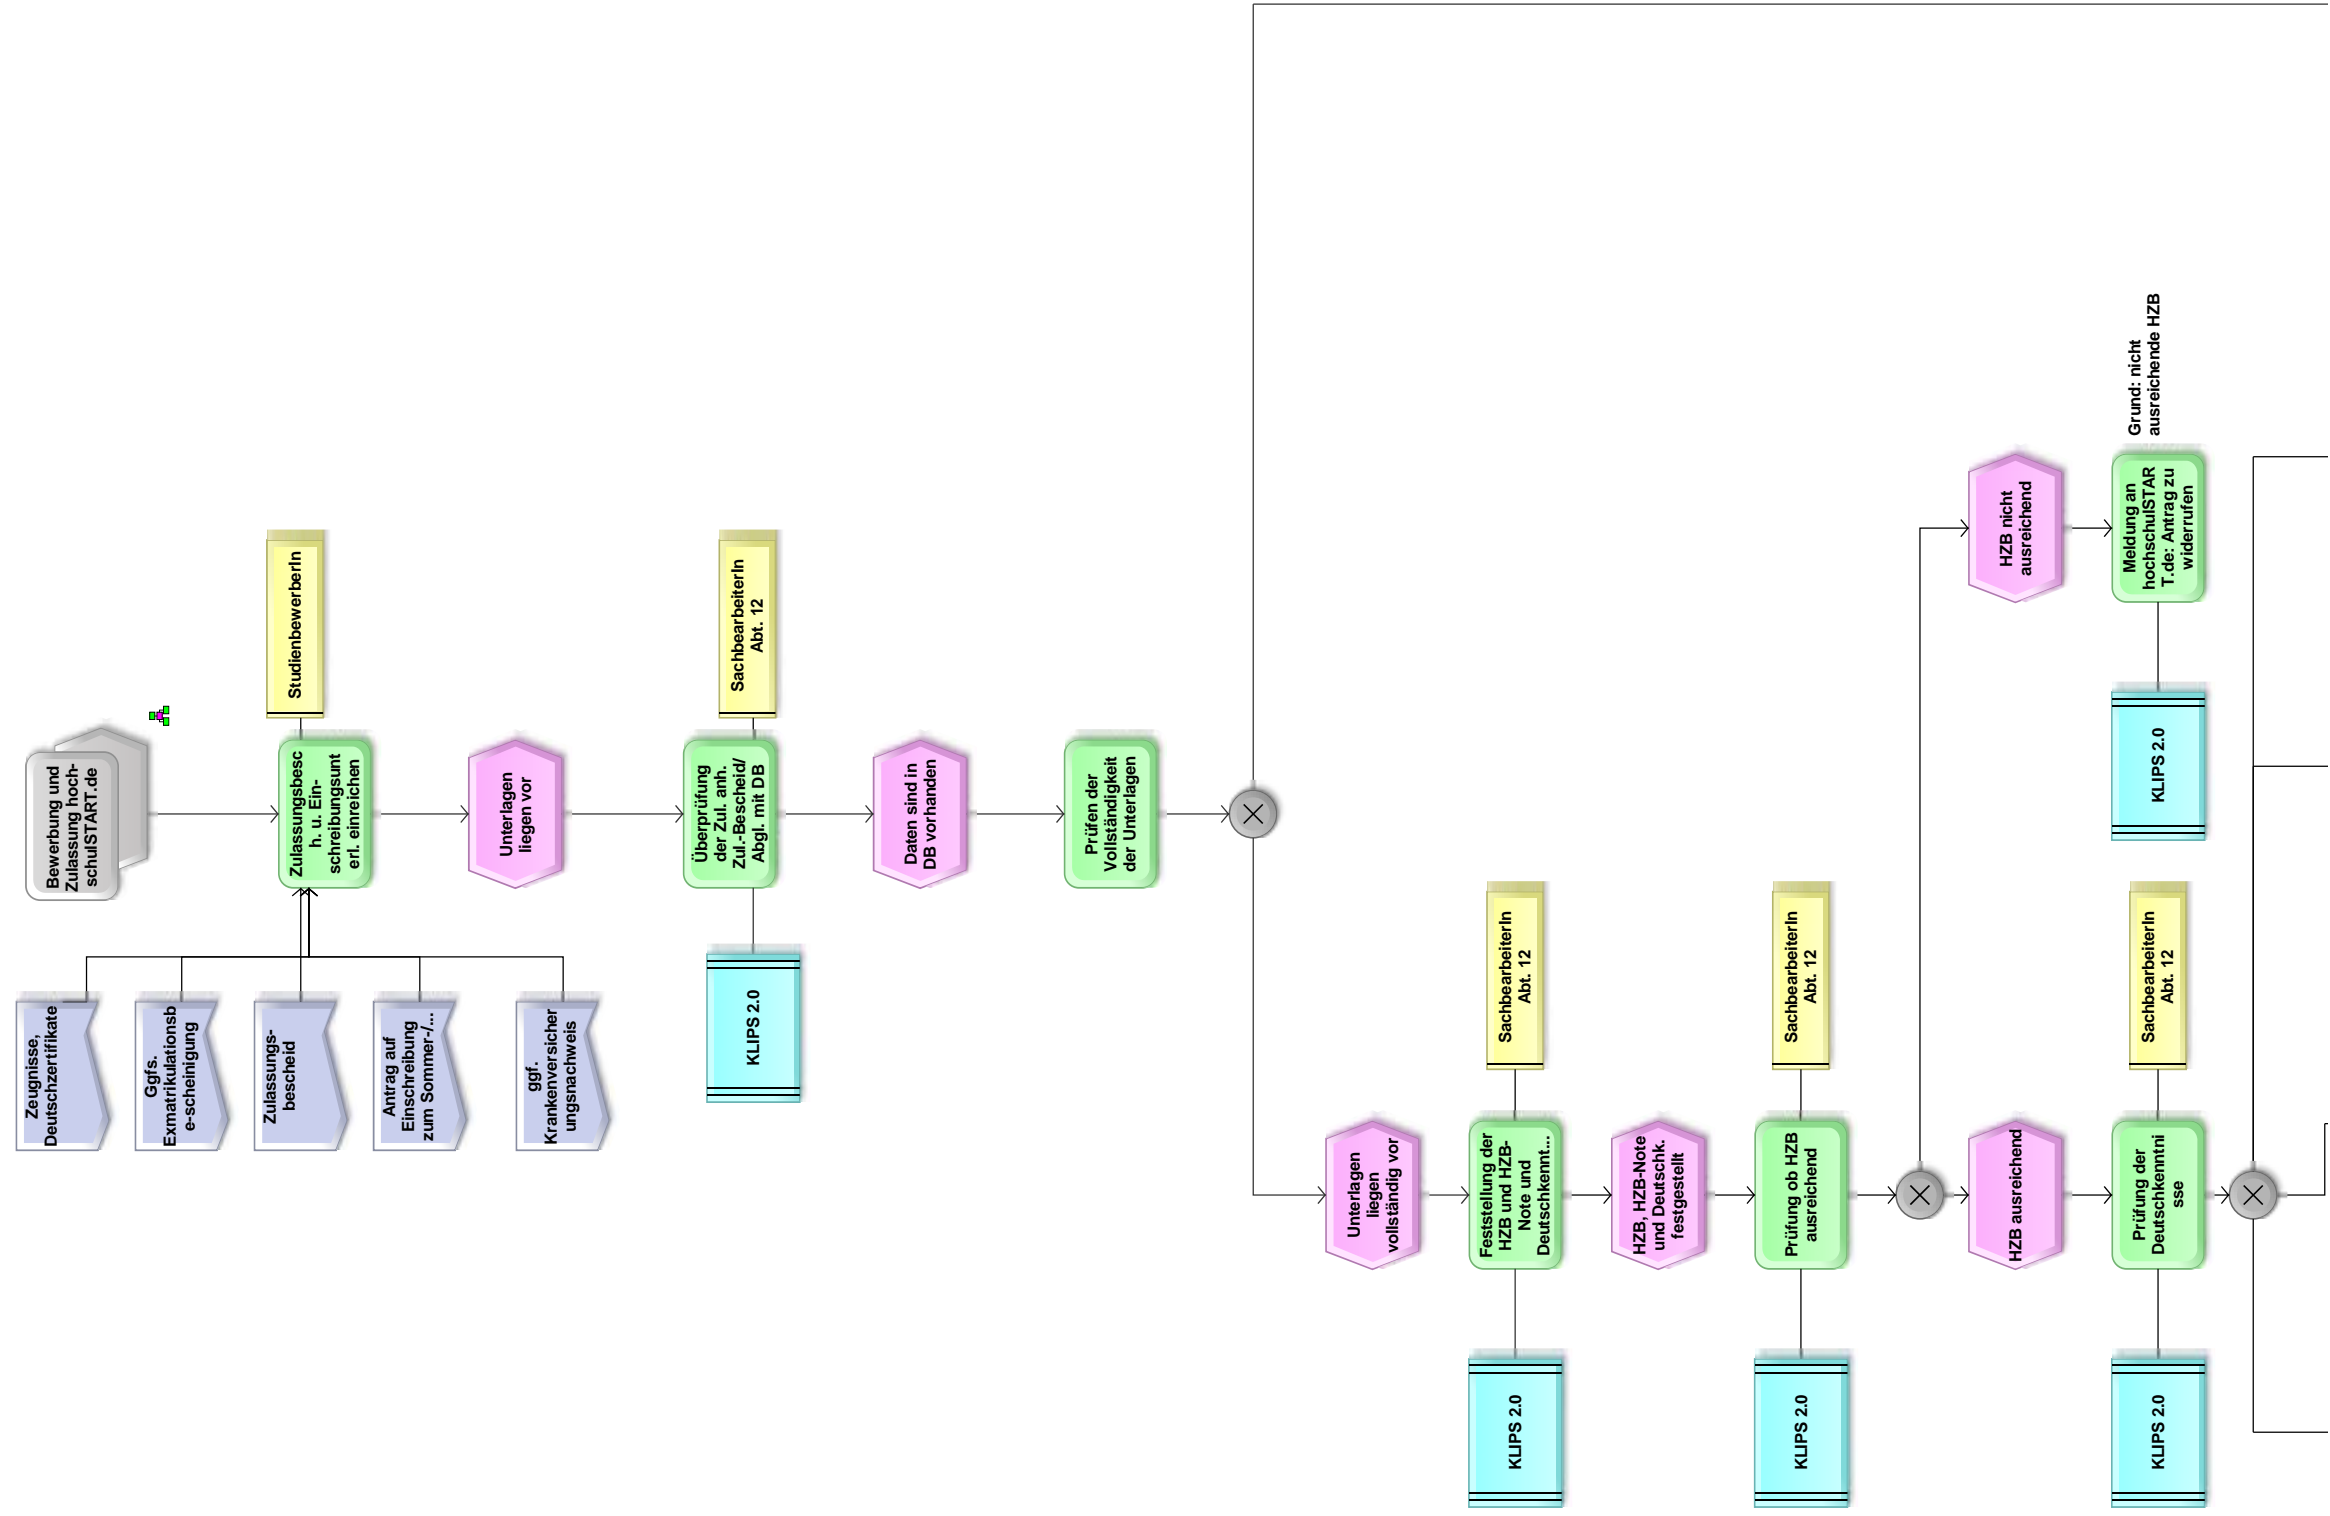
Bewerbung und Zulassung hoch-schulSTART.de

StudienbewerberIn

Zulassungsbesch. u. Ein-schreibungsunterl. einreichen

Unterlagen liegen vor

SachbearbeiterIn Abt. 12

Überprüfung der Zul. anh. Zul.-Bescheid/ Abgl. mit DB

KLIPS 2.0

Daten sind in DB vorhanden

Prüfen der Vollständigkeit der Unterlagen

Zeugnisse, Deutschzertifikate

Ggfs. Exmatrikulationsbescheinigung

Zulassungs-bescheid

Antrag auf Einschreibung zum Sommer-/...

ggf. Krankenversicherungsnachweis

Unterlagen liegen vollständig vor

SachbearbeiterIn Abt. 12

Feststellung der HZB und HZB-Note und Deutschkennt...

KLIPS 2.0

HZB, HZB-Note und Deutschk. festgestellt

SachbearbeiterIn Abt. 12

Prüfung ob HZB ausreichend

KLIPS 2.0

HZB nicht ausreichend

Meldung an hochschulSTART.de: Antrag zu widerrufen

Grund: nicht ausreichende HZB

KLIPS 2.0

HZB ausreichend

SachbearbeiterIn Abt. 12

Prüfung der Deutschkenntnisse

KLIPS 2.0